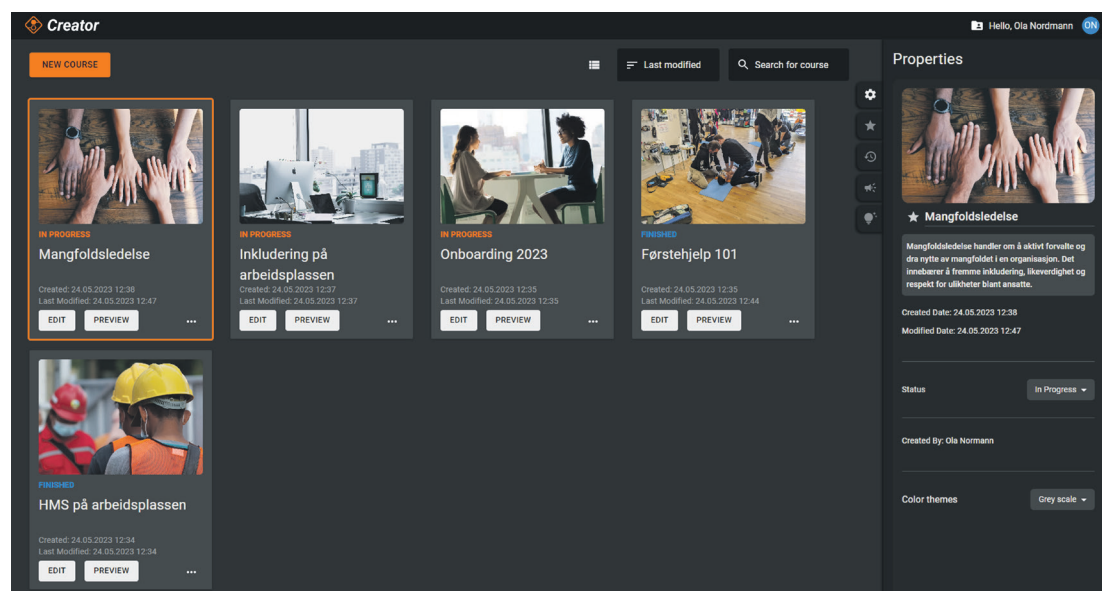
Creator

Hello, Ola Nordmann ON

NEW COURSE

Last modified

Search for course

IN PROGRESS
Mangfoldsledelse
Created: 24.05.2023 12:38
Last Modified: 24.05.2023 12:47
EDIT PREVIEW ...

IN PROGRESS
Inkludering på arbeidsplassen
Created: 24.05.2023 12:37
Last Modified: 24.05.2023 12:37
EDIT PREVIEW ...

IN PROGRESS
Onboarding 2023
Created: 24.05.2023 12:35
Last Modified: 24.05.2023 12:35
EDIT PREVIEW ...

FINISHED
Førstehjelp 101
Created: 24.05.2023 12:35
Last Modified: 24.05.2023 12:44
EDIT PREVIEW ...

FINISHED
HMS på arbeidsplassen
Created: 24.05.2023 12:34
Last Modified: 24.05.2023 12:34
EDIT PREVIEW ...

Properties

Mangfoldsledelse

Mangfoldsledelse handler om å aktivt forvalte og dra nytte av mangfoldet i en organisasjon. Det innebærer å fremme inkludering, likeverdighet og respekt for ulikheter blant ansatte.

Created Date: 24.05.2023 12:38
Modified Date: 24.05.2023 12:47

Status In Progress

Created By: Ola Normann

Color themes Grey scale